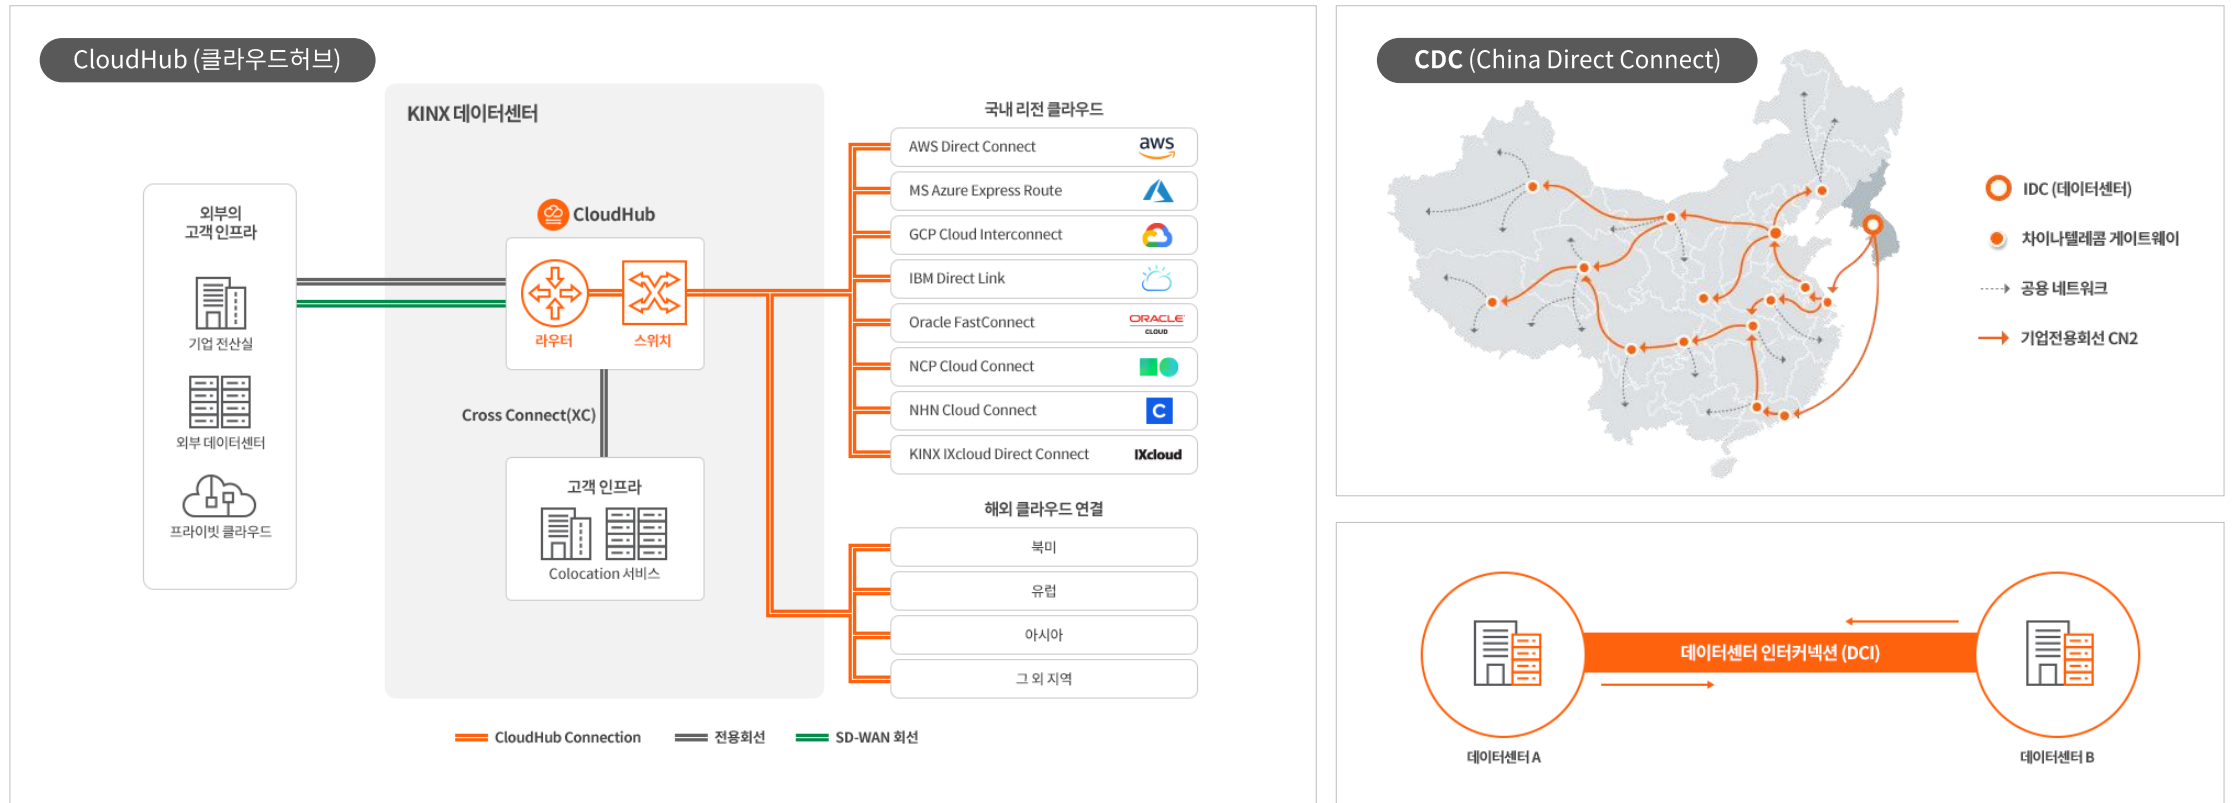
CloudHub (클라우드허브)

KINX 데이터센터

외부의 고객 인프라

기업 전산실

외부 데이터센터

프라이빗 클라우드

CloudHub

라우터

스위치

Cross Connect(XC)

고객 인프라

Colocation 서비스

국내 리전 클라우드

AWS Direct Connect aws

MS Azure Express Route

GCP Cloud Interconnect

IBM Direct Link

Oracle FastConnect ORACLE CLOUD

NCP Cloud Connect

NHN Cloud Connect

KINX IXcloud Direct Connect IXcloud

해외 클라우드 연결

북미

유럽

아시아

그 외 지역

CloudHub Connection

전용회선

SD-WAN 회선

CDC (China Direct Connect)

IDC (데이터센터)

차이나텔레콤 게이트웨이

공용 네트워크

기업전용회선 CN2

데이터센터 인터커넥션 (DCI)

데이터센터 A

데이터센터 B